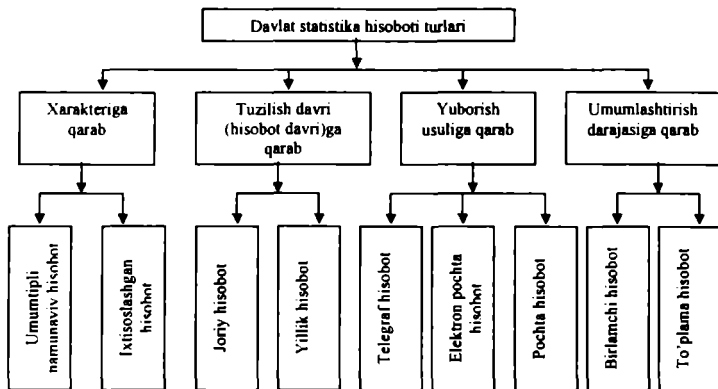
Davlat statistika hisoboti turlari

Xarakteriga qarab

Tuzilish davri (hisobot davri)ga qarab

Yuborish usuliga qarab

Umumlashtirish darajasiga qarab

Umumtipli namunaviy hisobot

Ixtisoslashgan hisobot

Joriy hisobot

Yillik hisobot

Telegraf hisobot

Elektron pochta hisobot

Pochta hisobot

Birlamchi hisobot

To'plama hisobot